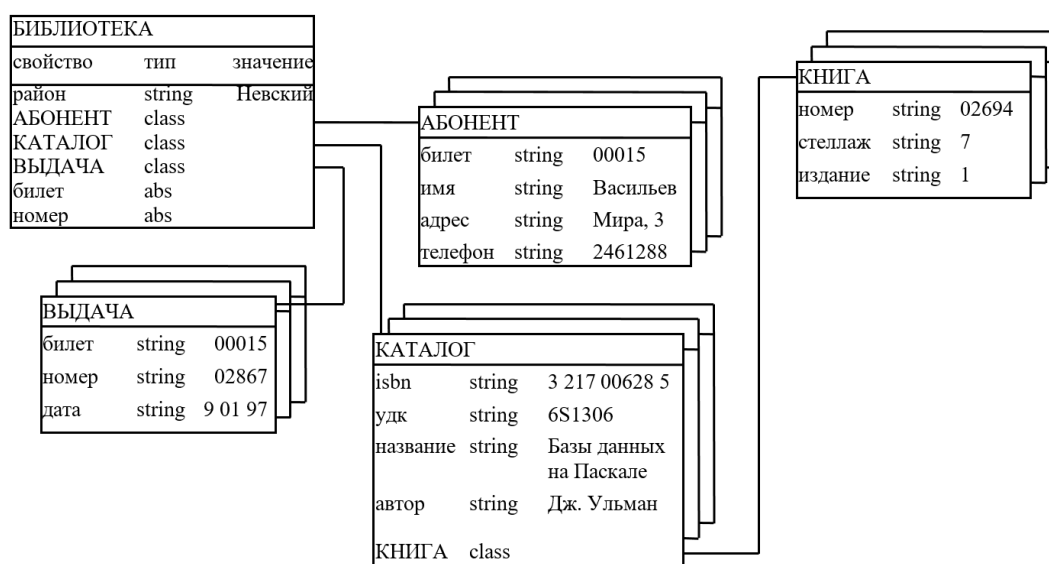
БИБЛИОТЕКА

| свойство | тип | значение |
|---|---|---|
| район | string | Невский |
| АБОНЕНТ | class | |
| КАТАЛОГ | class | |
| ВЫДАЧА | class | |
| билет | abs | |
| номер | abs | |

АБОНЕНТ

| | | |
|---|---|---|
| билет | string | 00015 |
| имя | string | Васильев |
| адрес | string | Мира, 3 |
| телефон | string | 2461288 |

КНИГА

| | | |
|---|---|---|
| номер | string | 02694 |
| стеллаж | string | 7 |
| издание | string | 1 |

ВЫДАЧА

| | | |
|---|---|---|
| билет | string | 00015 |
| номер | string | 02867 |
| дата | string | 9 01 97 |

КАТАЛОГ

| | | |
|---|---|---|
| isbn | string | 3 217 00628 5 |
| удк | string | 6S1306 |
| название | string | Базы данных на Паскале |
| автор | string | Дж. Ульман |
| КНИГА | class | |